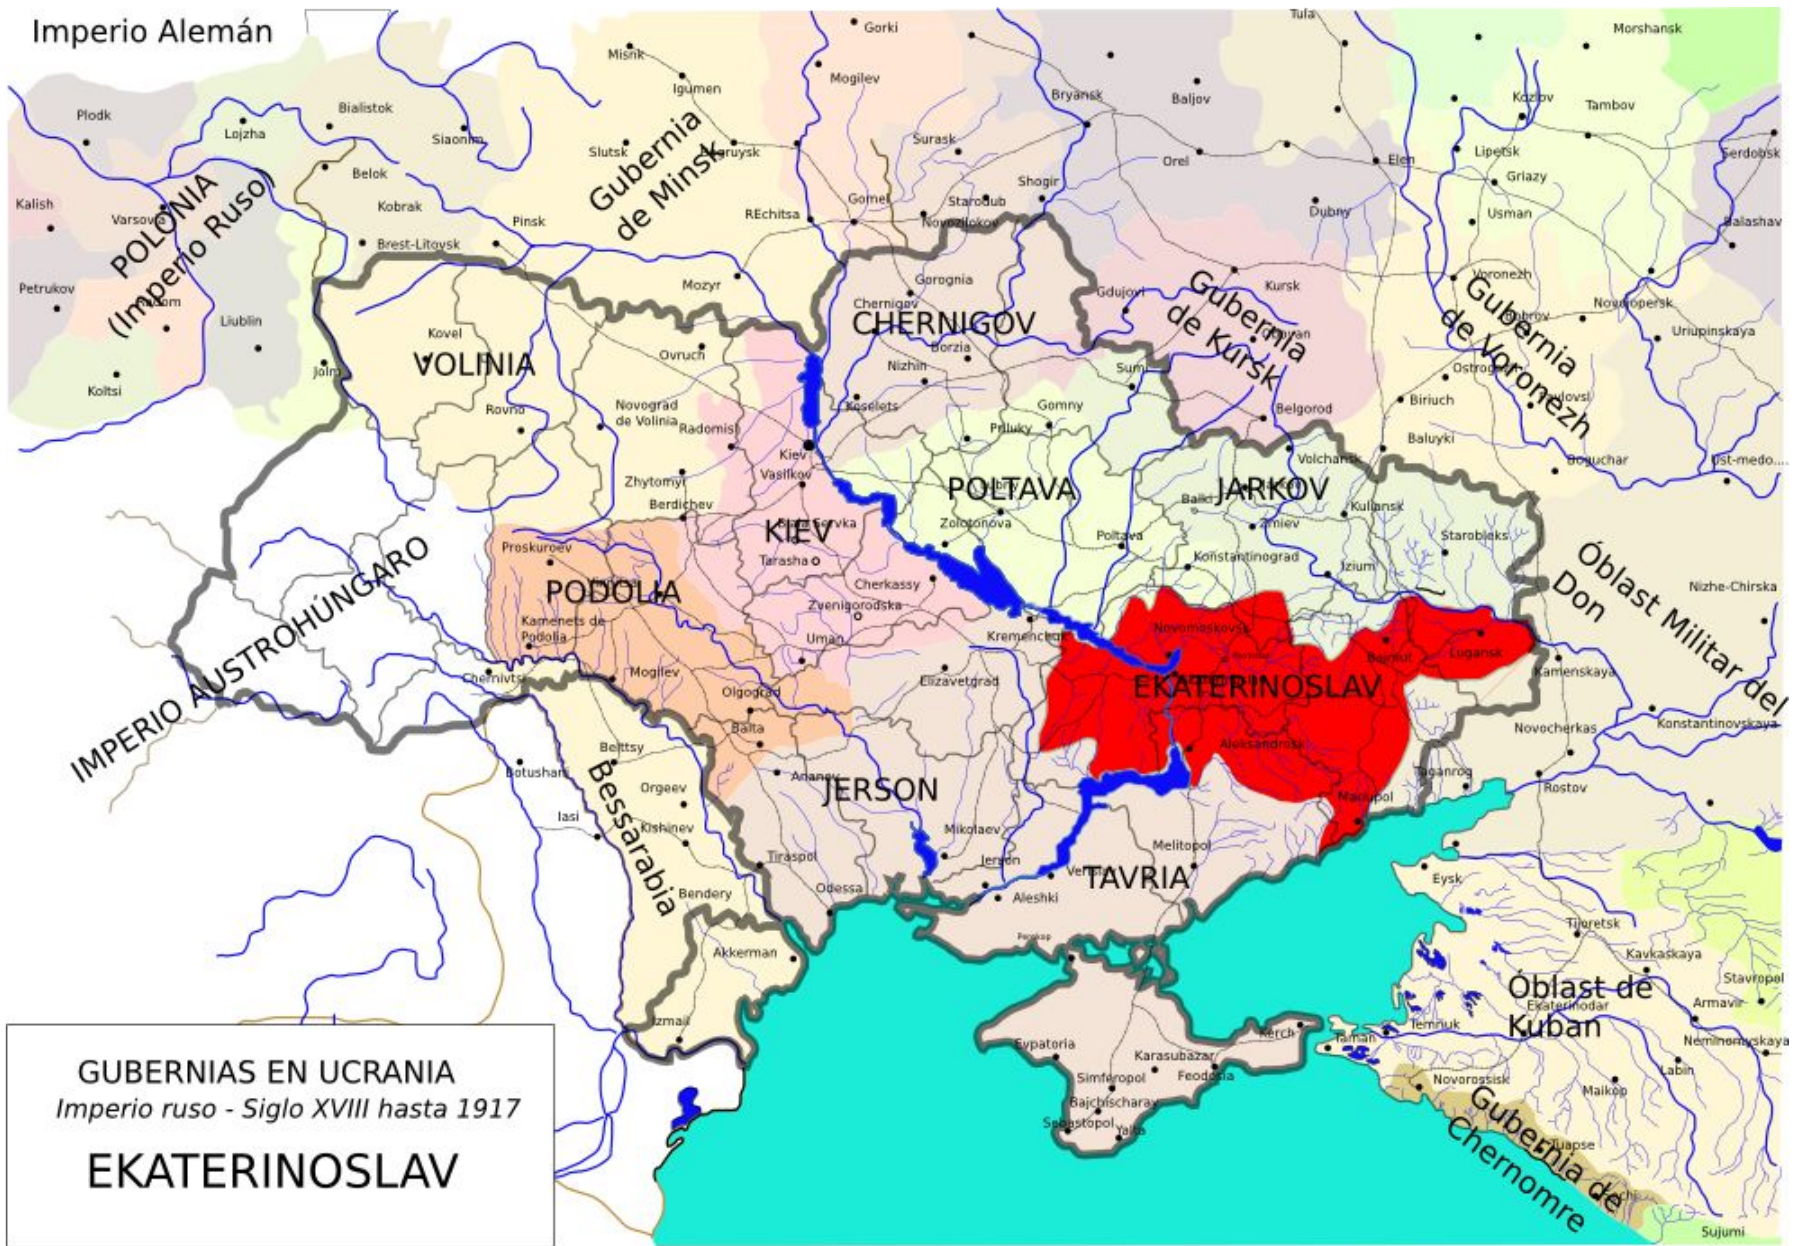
Imperio Alemán

POLONIA (Imperio Ruso)

Gubernia de Minsk

VOLINIA

CHERNIGOV

Gubernia de Kursk

Gubernia de Voronezh

POLTAVA

JARKOV

KIEV

PODOLIA

IMPERIO AUSTROHÚNGARO

Óblast Militar del Don

EKATERINOSLAV

JERSON

Bessarabia

TAVRIA

Óblast de Kuban

Gubernia de Chernomre

Plodk
Lojzha
Bialistok
Siaonim
Kalish
Varsovia
Belok
Kobrak
Brest-Litovsk
Pinsk
Petrukov
Radom
Liublin
Koltsi
Joln
Kovel
Rovno
Misnk
Igumen
Slutsk
Bobruysk
REchitsa
Mozyr
Gorki
Mogilev
Gomel
Surask
Starodub
Novozlokov
Shogir
Bryansk
Baljov
Orel
Elets
Dubny
Tula
Morshansk
Kozlov
Tambov
Lipetsk
Griazy
Usman
Serdobsk
Balashav
Voronezh
Novojopersk
Uriupinskaya
Kursk
Gdujov
Oboyan
Belgorod
Sumi
Gorognia
Chernigov
Borzia
Nizhin
Koselets
Gomny
Priluky
Ostrogozhsk
Biriuch
Baluyki
Volchansk
Boguchar
Ust-medo...
Ovruch
Novograd de Volinia
Radomisl
Kiev
Vasilkov
Zhytomyr
Berdichev
Tarasha
Cherkassy
Zvenigorodska
Uman
Proskuroev
Kamenets de Podolia
Chernivtsi
Mogilev
Olgopol
Balta
Zolotonova
Poltava
Kremenchug
Konstantinograd
Zmiev
Kuliansk
Starobielks
Izium
Nizhe-Chirska
Novomoskovsk
Bajmut
Lugansk
Kamenskaya
Novocherkask
Konstantinovskaya
Aleksandrovsk
Elizavetgrad
Ananiev
Beltsy
Botushan
Orgeev
Iasi
Kishinev
Tiraspol
Bendery
Odessa
Mikolaev
Jerson
Aleshki
Melitopol
Mariupol
Taganrog
Rostov
Akkerman
Izmail
Perekop
Eysk
Tijoretsk
Kavkaskaya
Stavropol
Armavir
Ekaterinodar
Temriuk
Taman
Nemnomyskaya
Labin
Novorossisk
Maikop
Tuapse
Sujumi
Kerch
Evpatoria
Karasubazar
Feodosia
Simferopol
Bajchisharay
Sebastopol
Yalta

GUBERNIAS EN UCRANIA
Imperio ruso - Siglo XVIII hasta 1917
EKATERINOSLAV